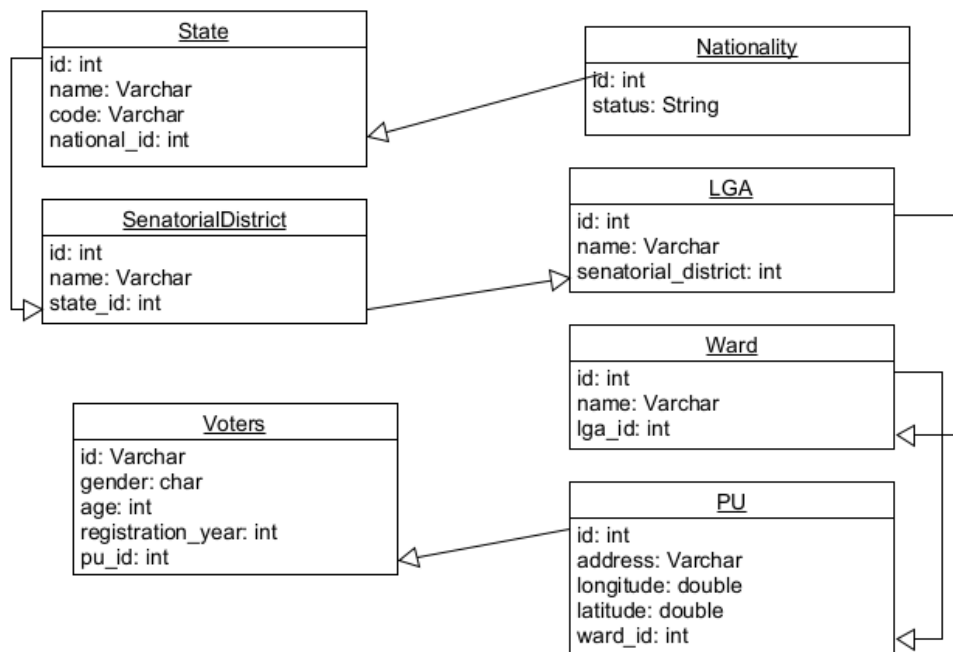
State
id: int
name: Varchar
code: Varchar
national_id: int

Nationality
id: int
status: String

SenatorialDistrict
id: int
name: Varchar
state_id: int

LGA
id: int
name: Varchar
senatorial_district: int

Ward
id: int
name: Varchar
lga_id: int

Voters
id: Varchar
gender: char
age: int
registration_year: int
pu_id: int

PU
id: int
address: Varchar
longitude: double
latitude: double
ward_id: int